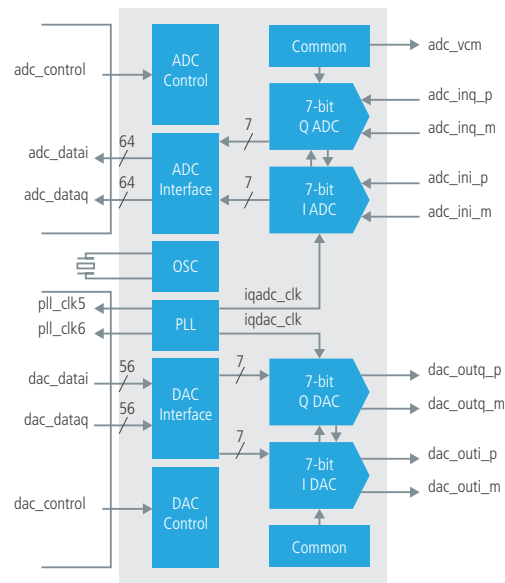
adc_control

ADC Control

Common

adc_vcm

7-bit Q ADC

adc_inq_p

adc_inq_m

7

64

adc_datai

ADC Interface

64

adc_dataq

7

7-bit I ADC

adc_ini_p

adc_ini_m

OSC

iqadc_clk

pll_clk5

PLL

iqdac_clk

pll_clk6

dac_datai

56

DAC Interface

7

7-bit Q DAC

dac_outq_p

dac_dataq

56

dac_outq_m

7

7-bit I DAC

dac_outi_p

dac_outi_m

dac_control

DAC Control

Common